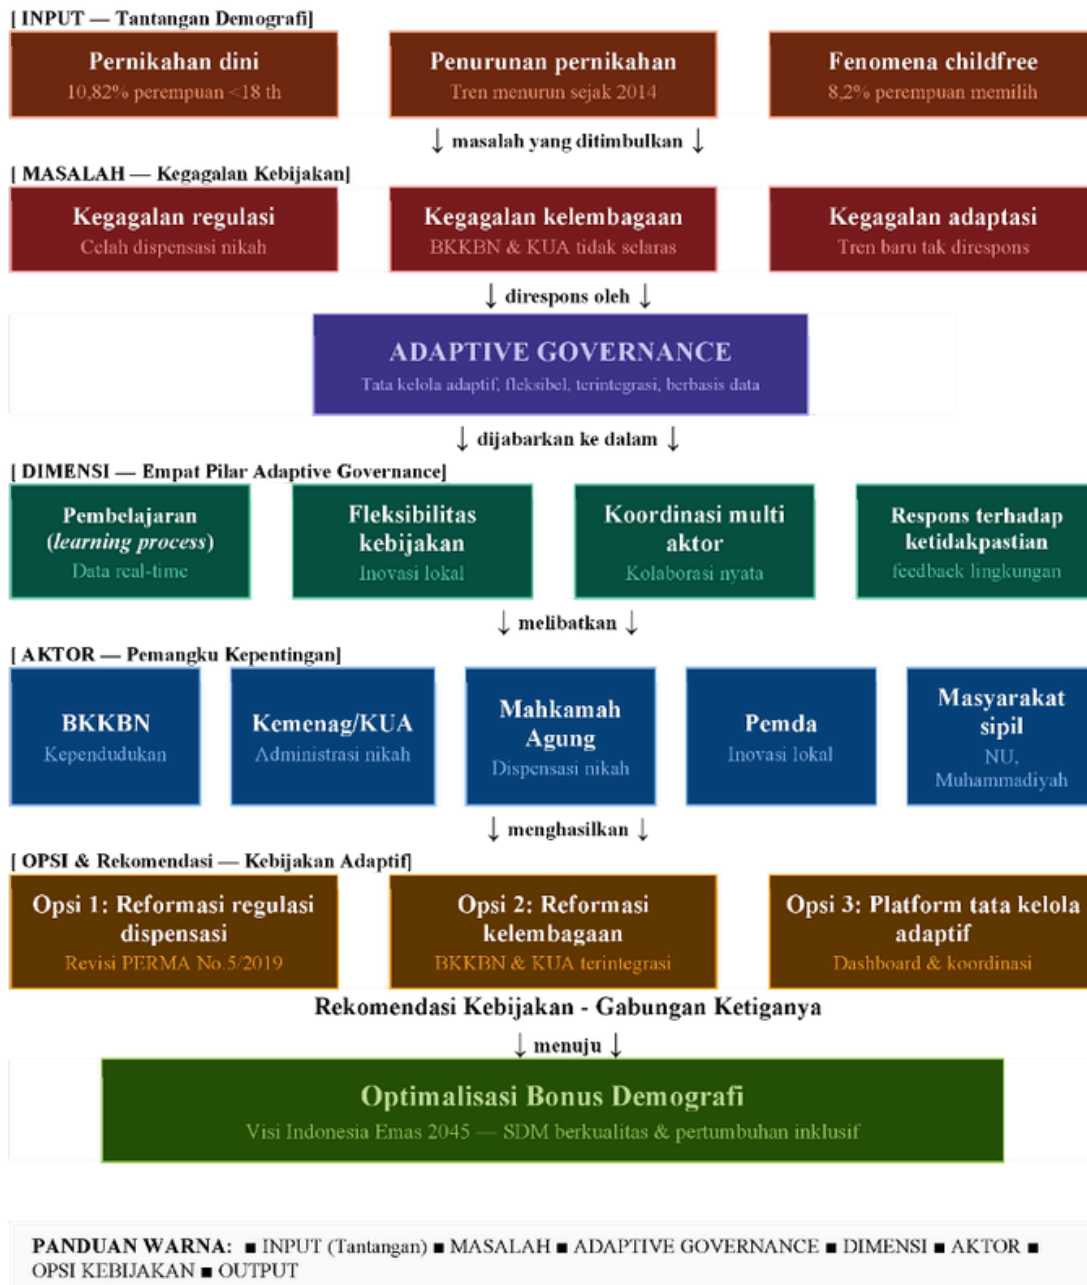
[ INPUT — Tantangan Demografi]

Pernikahan dini
10,82% perempuan <18 th

Penurunan pernikahan
Tren menurun sejak 2014

Fenomena childfree
8,2% perempuan memilih

↓ masalah yang ditimbulkan ↓

[ MASALAH — Kegagalan Kebijakan]

Kegagalan regulasi
Celah dispensasi nikah

Kegagalan kelembagaan
BKKBN & KUA tidak selaras

Kegagalan adaptasi
Tren baru tak direspons

↓ direspons oleh ↓

ADAPTIVE GOVERNANCE
Tata kelola adaptif, fleksibel, terintegrasi, berbasis data

↓ dijabarkan ke dalam ↓

[ DIMENSI — Empat Pilar Adaptive Governance]

Pembelajaran (*learning process*)
Data real-time

Fleksibilitas kebijakan
Inovasi lokal

Koordinasi multi aktor
Kolaborasi nyata

Respons terhadap ketidakpastian
feedback lingkungan

↓ melibatkan ↓

[ AKTOR — Pemangku Kepentingan]

BKKBN
Kependudukan

Kemenag/KUA
Administrasi nikah

Mahkamah Agung
Dispensasi nikah

Pemda
Inovasi lokal

Masyarakat sipil
NU, Muhammadiyah

↓ menghasilkan ↓

[ OPSI & Rekomendasi — Kebijakan Adaptif]

Opsi 1: Reformasi regulasi dispensasi
Revisi PERMA No.5/2019

Opsi 2: Reformasi kelembagaan
BKKBN & KUA terintegrasi

Opsi 3: Platform tata kelola adaptif
Dashboard & koordinasi

Rekomendasi Kebijakan - Gabungan Ketiganya

↓ menuju ↓

Optimalisasi Bonus Demografi
Visi Indonesia Emas 2045 — SDM berkualitas & pertumbuhan inklusif

PANDUAN WARNA: ■ INPUT (Tantangan) ■ MASALAH ■ ADAPTIVE GOVERNANCE ■ DIMENSI ■ AKTOR ■ OPSI KEBIJAKAN ■ OUTPUT